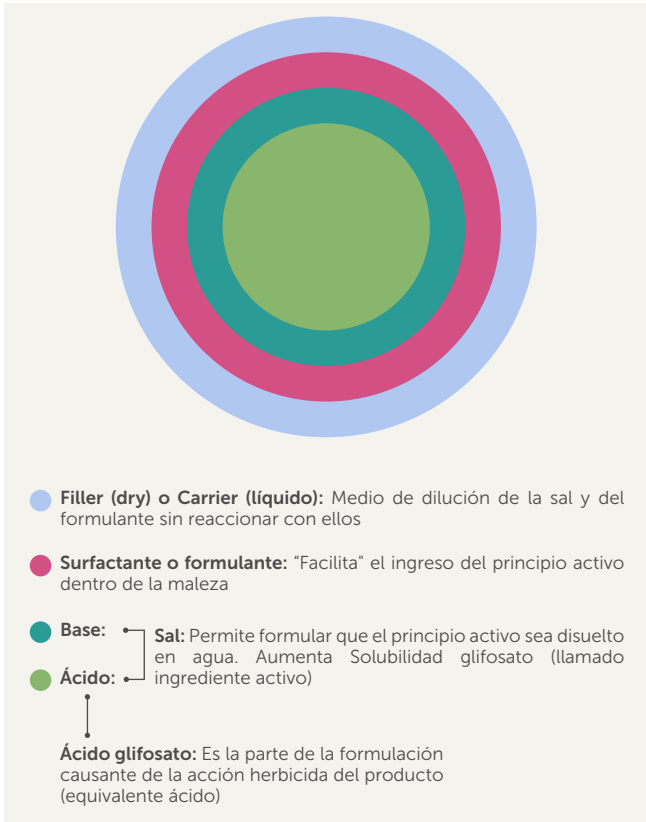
**Filler (dry) o Carrier (líquido):** Medio de dilución de la sal y del formulante sin reaccionar con ellos

**Surfactante o formulante:** "Facilita" el ingreso del principio activo dentro de la maleza

**Base:**

**Ácido:**

**Sal:** Permite formular que el principio activo sea disuelto en agua. Aumenta Solubilidad glifosato (llamado ingrediente activo)

**Ácido glifosato:** Es la parte de la formulación causante de la acción herbicida del producto (equivalente ácido)